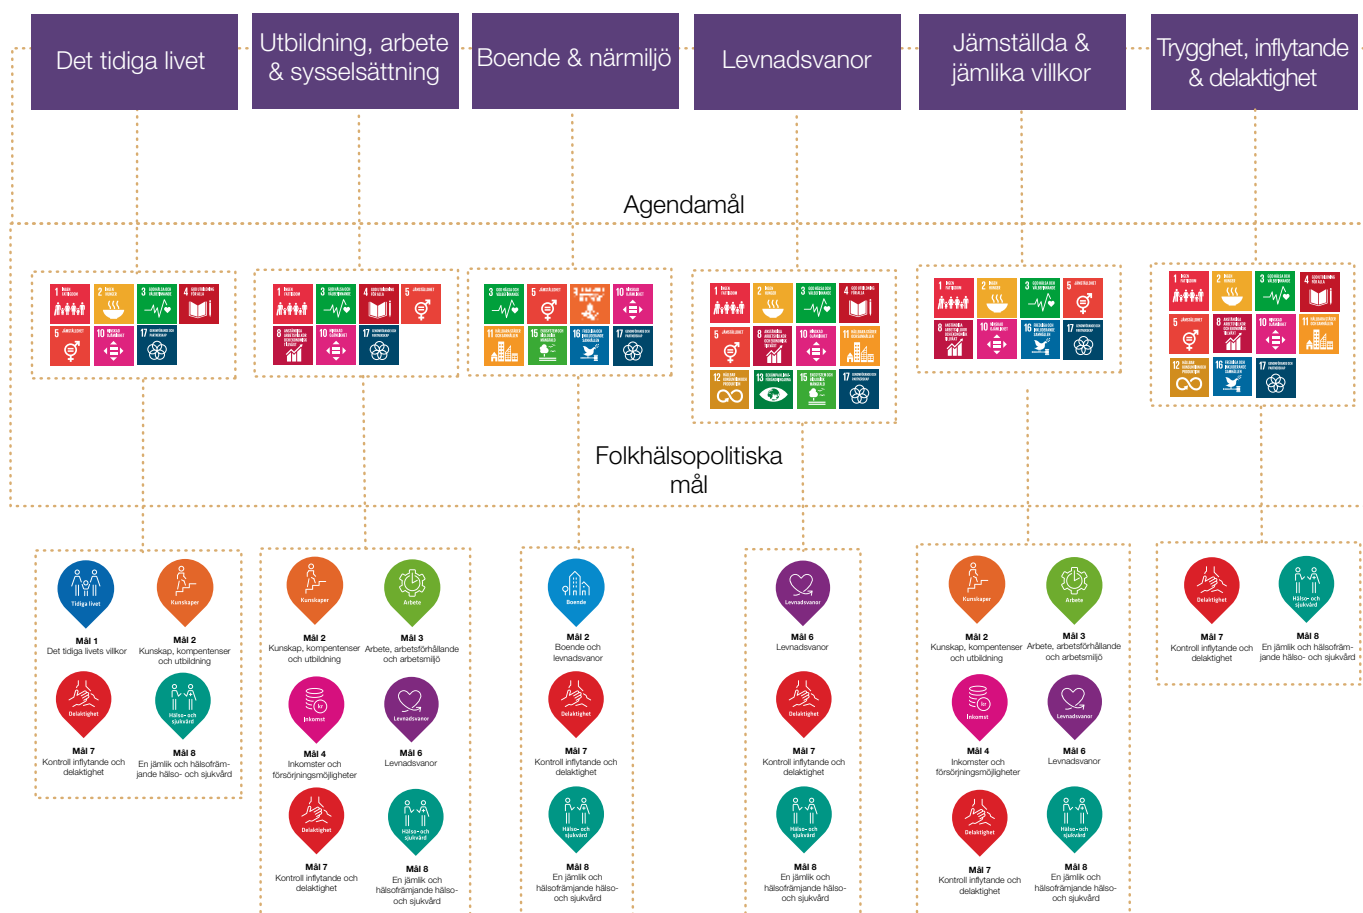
Det tidiga livet

Utbildning, arbete & sysselsättning

Boende & närmiljö

Levnadsvanor

Jämställda & jämlika villkor

Trygghet, inflytande & delaktighet

Agendamål

Folkhälsopolitiska mål

Tidiga livet
Mål 1
Det tidiga livets villkor

Kunskaper
Mål 2
Kunskap, kompentenser och utbildning

Delaktighet
Mål 7
Kontroll inflytande och delaktighet

Hälso- och sjukvård
Mål 8
En jämlik och hälsofrämjande hälso- och sjukvård

Kunskaper
Mål 2
Kunskap, kompentenser och utbildning

Arbete
Mål 3
Arbete, arbetsförhållande och arbetsmiljö

Inkomst
Mål 4
Inkomster och försörjningsmöjligheter

Levnadsvanor
Mål 6
Levnadsvanor

Delaktighet
Mål 7
Kontroll inflytande och delaktighet

Hälso- och sjukvård
Mål 8
En jämlik och hälsofrämjande hälso- och sjukvård

Boende
Mål 2
Boende och levnadsvanor

Delaktighet
Mål 7
Kontroll inflytande och delaktighet

Hälso- och sjukvård
Mål 8
En jämlik och hälsofrämjande hälso- och sjukvård

Levnadsvanor
Mål 6
Levnadsvanor

Delaktighet
Mål 7
Kontroll inflytande och delaktighet

Hälso- och sjukvård
Mål 8
En jämlik och hälsofrämjande hälso- och sjukvård

Kunskaper
Mål 2
Kunskap, kompentenser och utbildning

Arbete
Mål 3
Arbete, arbetsförhållande och arbetsmiljö

Inkomst
Mål 4
Inkomster och försörjningsmöjligheter

Levnadsvanor
Mål 6
Levnadsvanor

Delaktighet
Mål 7
Kontroll inflytande och delaktighet

Hälso- och sjukvård
Mål 8
En jämlik och hälsofrämjande hälso- och sjukvård

Delaktighet
Mål 7
Kontroll inflytande och delaktighet

Hälso- och sjukvård
Mål 8
En jämlik och hälsofrämjande hälso- och sjukvård